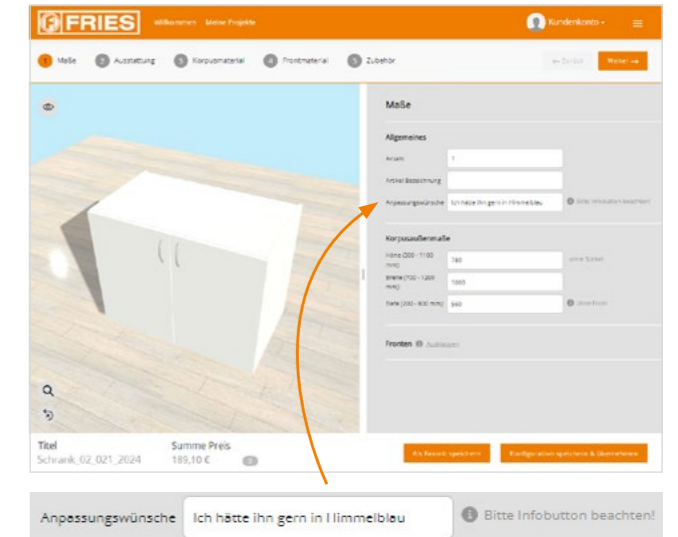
FRIES Willkommen Meine Projekte

Kundenkonto

1 Maße 2 Ausstattung 3 Korpusmaterial 4 Frontmaterial 5 Zubehör

← Zurück Weiter →

Maße

Allgemeines

Anzahl 1

Artikel Bezeichnung

Anpassungswünsche Ich hätte ihn gern in Himmelblau Bitte Infobutton beachten

Korpusaußenmaße

Höhe (300 - 1100 mm) 780 ohne Sockel

Breite (700 - 1200 mm) 1000

Tiefe (300 - 600 mm) 560 ohne Front

Fronten Aufklappen

Titel
Schrank_02_021_2024

Summe Preis
189,10 €

Als Favorit speichern

Konfiguration speichern & übernehmen

Anpassungswünsche Ich hätte ihn gern in Himmelblau Bitte Infobutton beachten!